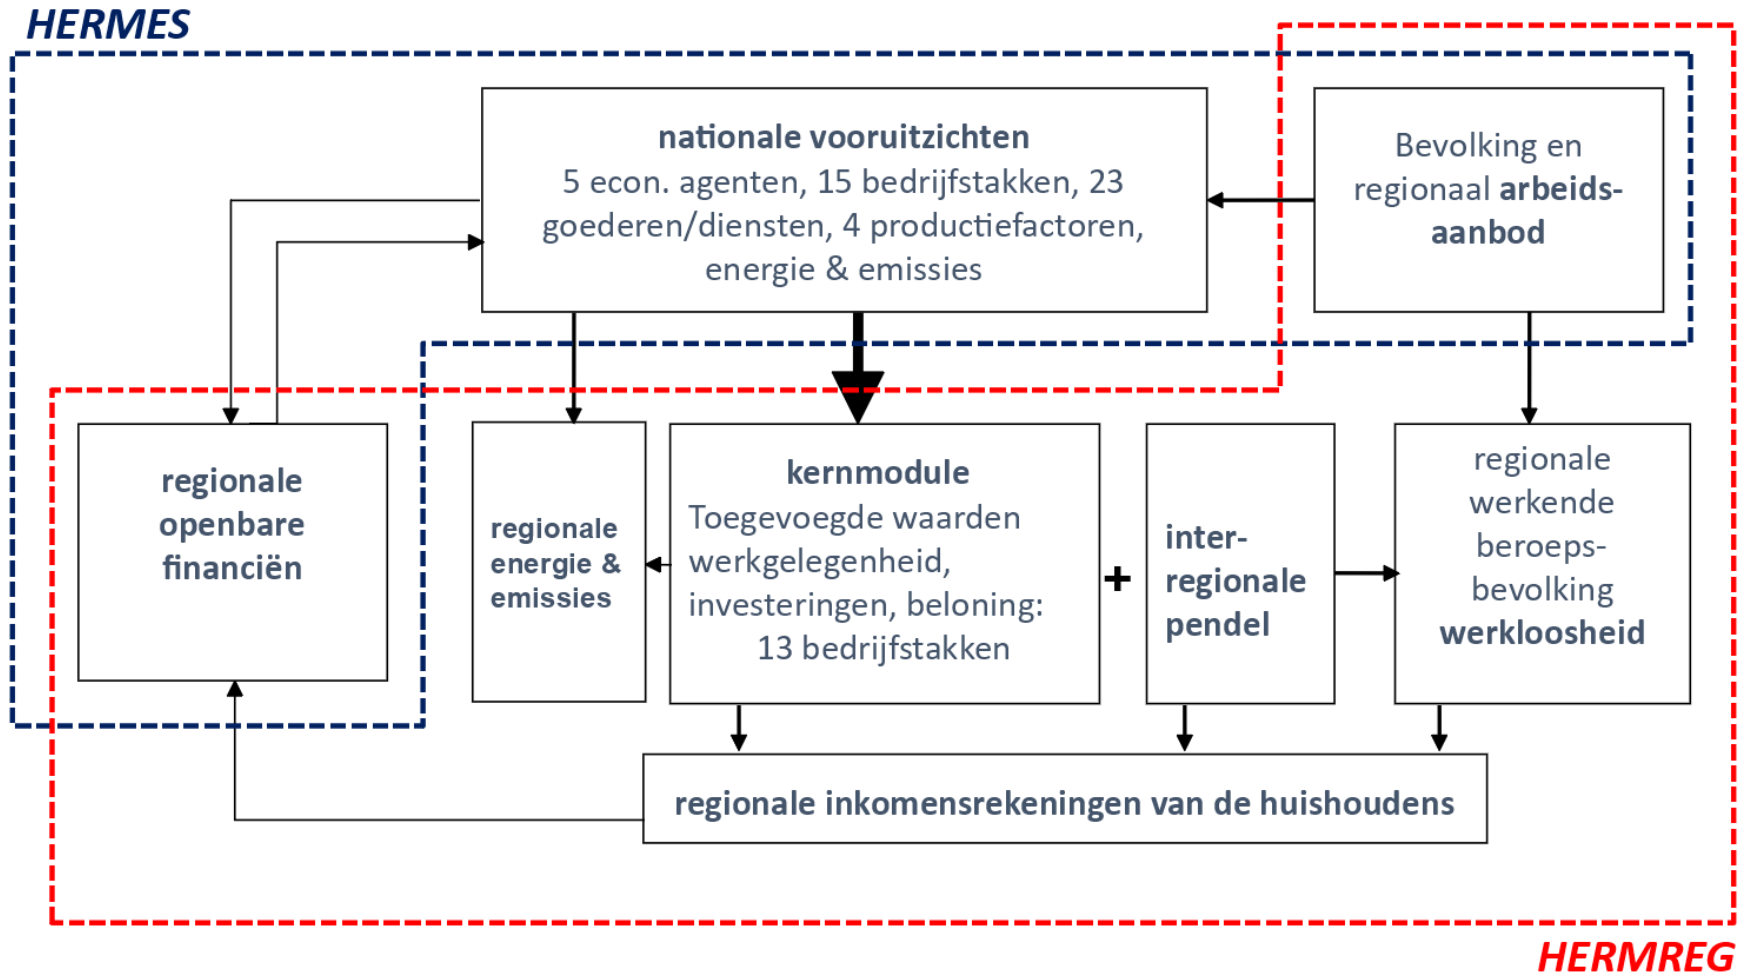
HERMES

nationale vooruitzichten
5 econ. agenten, 15 bedrijfstakken, 23 goederen/diensten, 4 productiefactoren, energie & emissies

Bevolking en regionaal arbeidsaanbod

regionale openbare financiën

regionale energie & emissies

kernmodule
Toegevoegde waarden werkgelegenheid, investeringen, beloning: 13 bedrijfstakken

+

interregionale pendel

regionale werkende beroepsbevolking werkloosheid

regionale inkomensrekeningen van de huishoudens

HERMREG